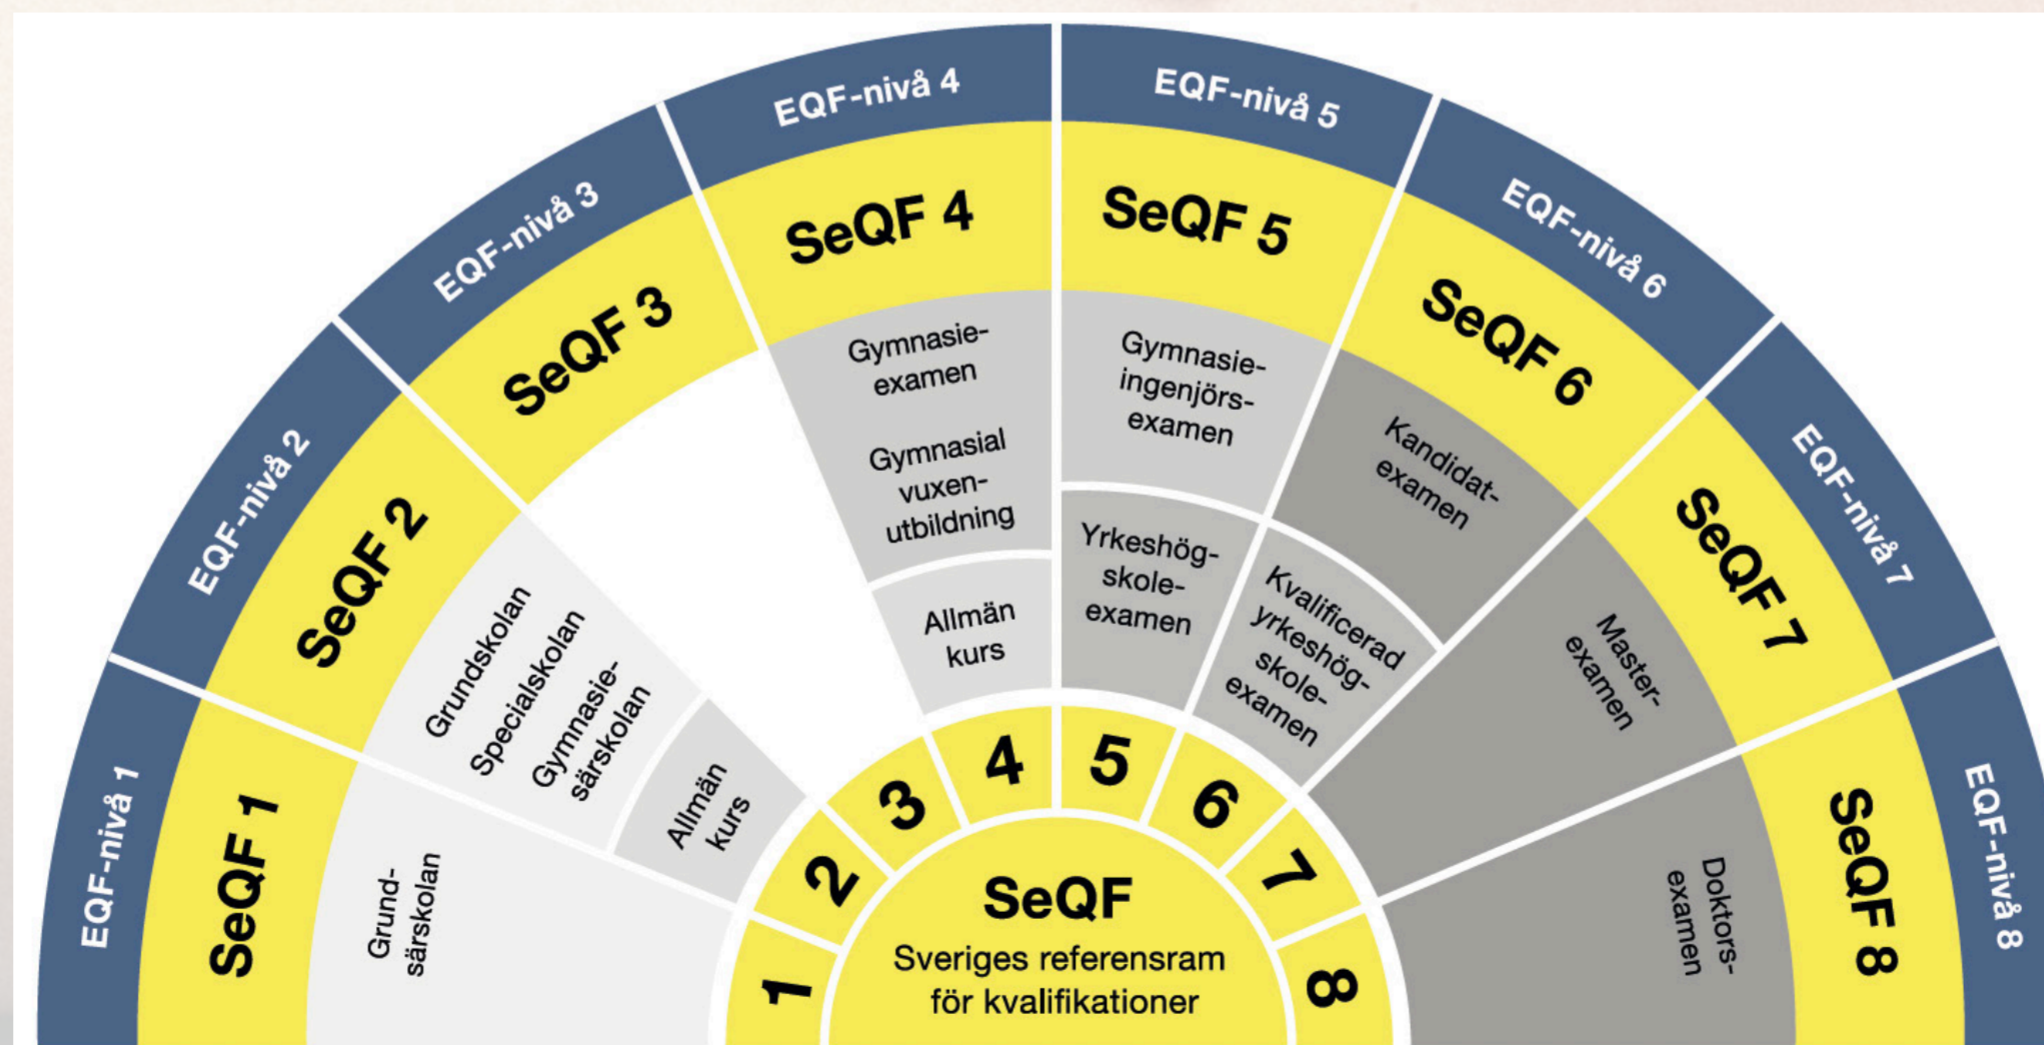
EQF-nivå 1
SeQF 1
Grundsärskolan

EQF-nivå 2
SeQF 2
Grundskolan
Specialskolan
Gymnasiesärskolan
Allmän kurs

EQF-nivå 3
SeQF 3

EQF-nivå 4
SeQF 4
Gymnasieexamen
Gymnasial vuxenutbildning
Allmän kurs

EQF-nivå 5
SeQF 5
Gymnasieingenjörsexamen
Yrkeshögskoleexamen
Kvalificerad yrkeshögskoleexamen

EQF-nivå 6
SeQF 6
Kandidatexamen

EQF-nivå 7
SeQF 7
Masterexamen

EQF-nivå 8
SeQF 8
Doktorsexamen

1 2 3 4 5 6 7 8

SeQF
Sveriges referensram för kvalifikationer